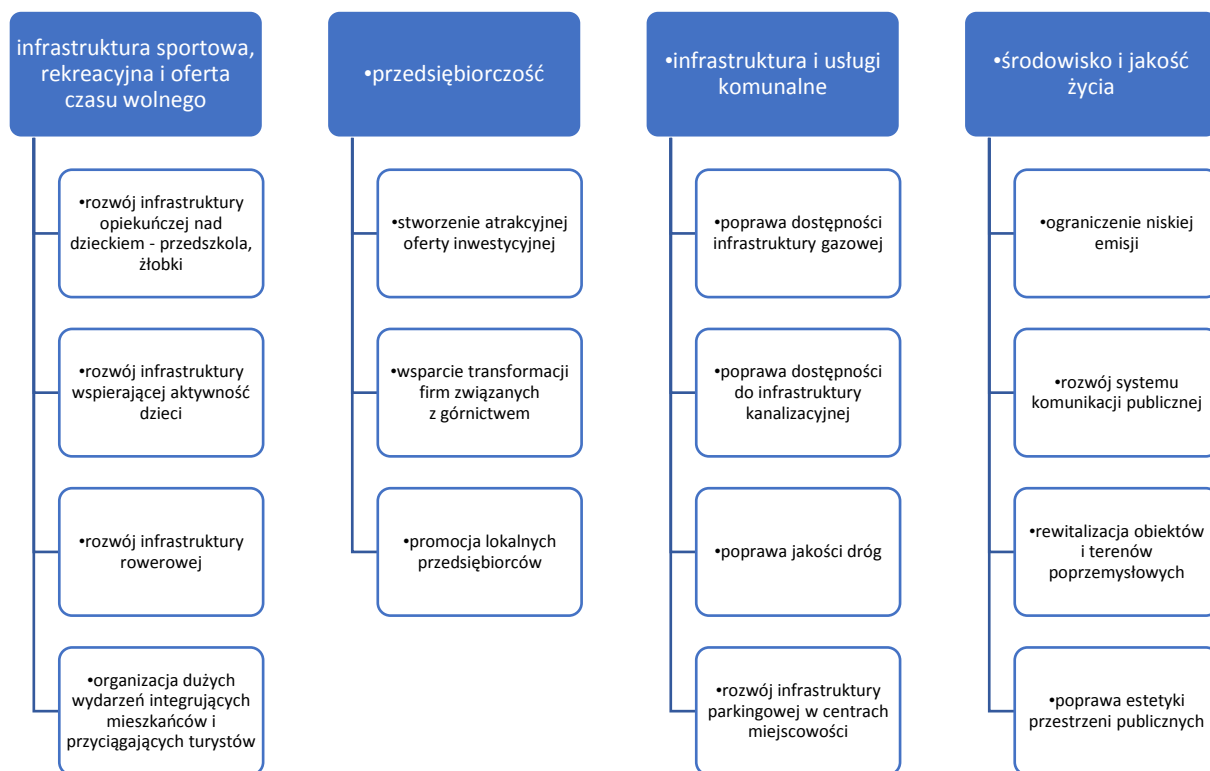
infrastruktura sportowa, rekreacyjna i oferta czasu wolnego

•rozwój infrastruktury opiekuńczej nad dzieckiem - przedszkola, żłobki

•rozwój infrastruktury wspierającej aktywność dzieci

•rozwój infrastruktury rowerowej

•organizacja dużych wydarzeń integrujących mieszkańców i przyciągających turystów

•przedsiębiorczość

•stworzenie atrakcyjnej oferty inwestycyjnej

•wsparcie transformacji firm związanych z górnictwem

•promocja lokalnych przedsiębiorców

•infrastruktura i usługi komunalne

•poprawa dostępności infrastruktury gazowej

•poprawa dostępności do infrastruktury kanalizacyjnej

•poprawa jakości dróg

•rozwój infrastruktury parkingowej w centrach miejscowości

•środowisko i jakość życia

•ograniczenie niskiej emisji

•rozwój systemu komunikacji publicznej

•rewitalizacja obiektów i terenów poprzemysłowych

•poprawa estetyki przestrzeni publicznych